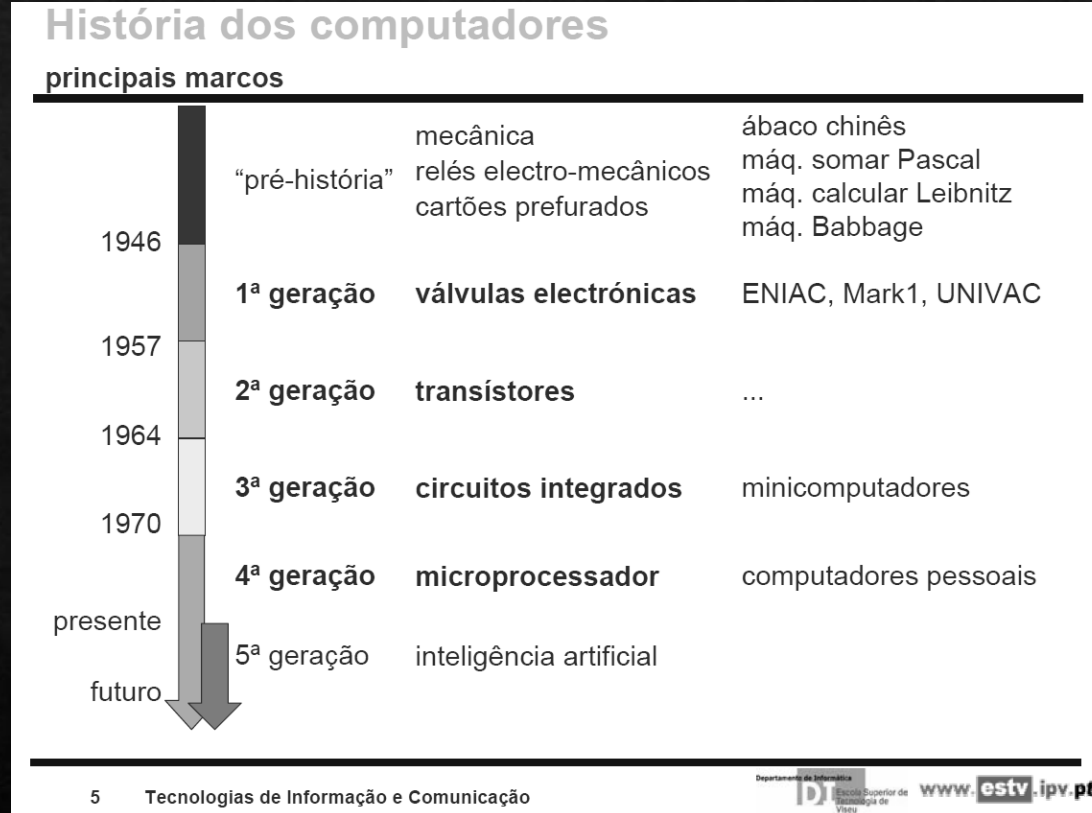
História dos computadores

principais marcos

| | | | |
|---|---|---|---|
| | "pré-história" | mecânica relés electro-mecânicos cartões prefurados | ábaco chinês máq. somar Pascal máq. calcular Leibnitz máq. Babbage |
| 1946 | | | |
| | 1ª geração | válvulas electrónicas | ENIAC, Mark1, UNIVAC |
| 1957 | | | |
| | 2ª geração | transístores | ... |
| 1964 | | | |
| | 3ª geração | circuitos integrados | minicomputadores |
| 1970 | | | |
| | 4ª geração | microprocessador | computadores pessoais |
| presente | | | |
| | 5ª geração | inteligência artificial | |
| futuro | | | |

5 Tecnologias de Informação e Comunicação

Departamento de Informática DI Escola Superior de Tecnologia de Viseu www.estv.ipv.pt